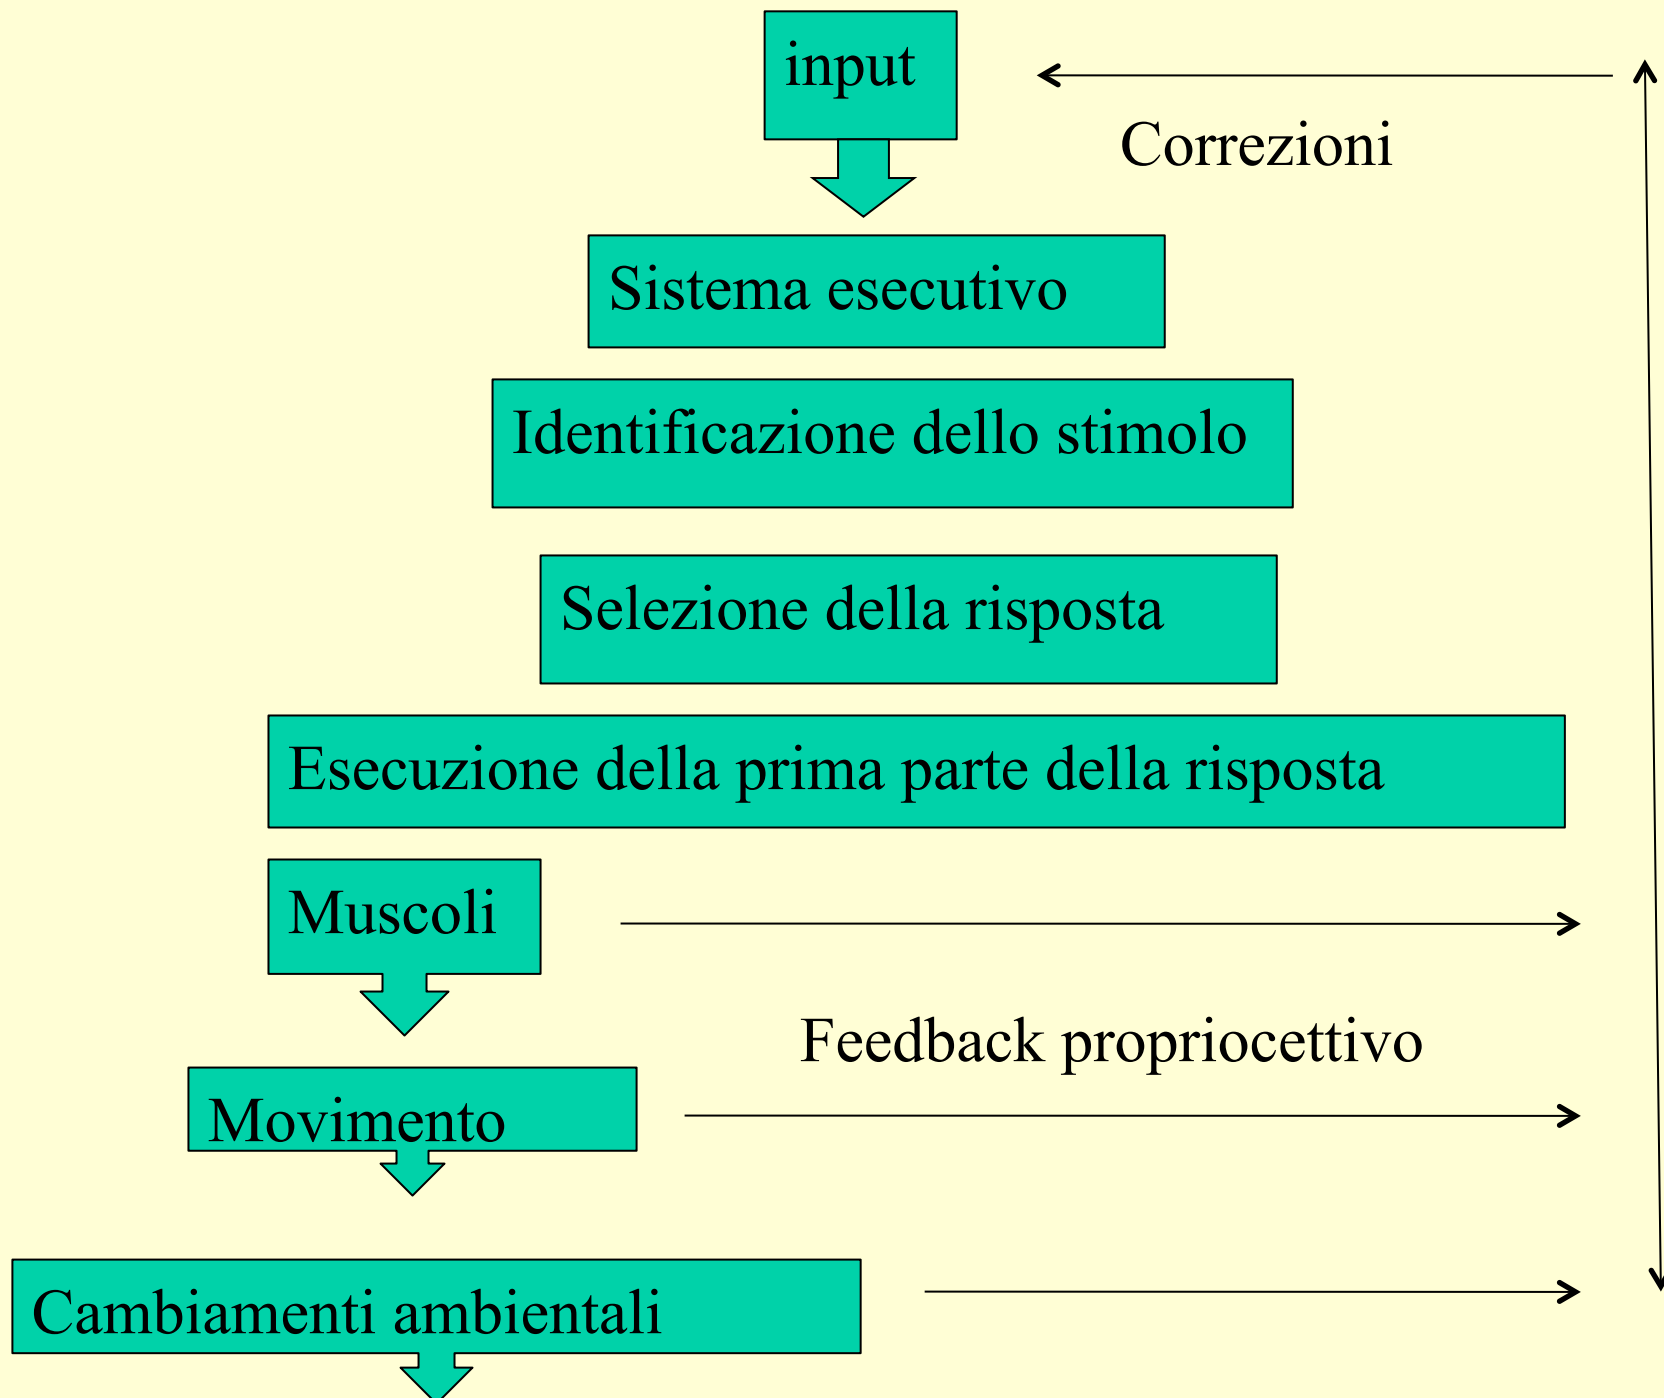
input

Correzioni

Sistema esecutivo

Identificazione dello stimolo

Selezione della risposta

Esecuzione della prima parte della risposta

Muscoli

Feedback propriocettivo

Movimento

Cambiamenti ambientali